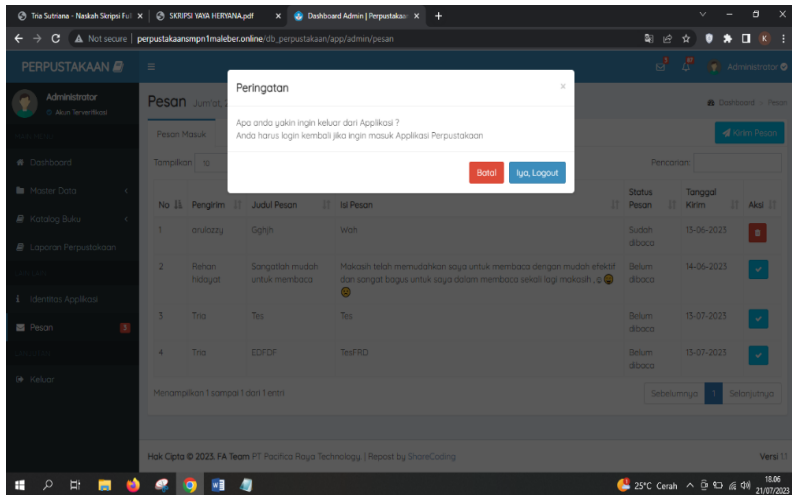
Tria Sutriana - Naskah Skripsi Ful × | SKRIPSI YAYA HERYANA.pdf × | Dashboard Admin | Perpustakaa × +

Not secure | perpustakaansmpn1maleber.online/db_perpustakaan/app/admin/pesan

PERPUSTAKAAN

Administrator
Akun Terverifikasi

Dashboard
Master Data
Katalog Buku
Laporan Perpustakaan
Identitas Aplikasi
Pesan 3
Keluar

Pesan Jum'at,

Dashboard > Pesan

Pesan Masuk

Kirim Pesan

Tampilkan 10

Pencarian:

| No | Pengirim | Judul Pesan | Isi Pesan | Status Pesan | Tanggal Kirim | Aksi |
|---|---|---|---|---|---|---|
| 1 | arulazzy | Gghjh | Wah | Sudah dibaca | 13-06-2023 | |
| 2 | Rehan hidayat | Sangatlah mudah untuk membaca | Makasih telah memudahkan saya untuk membaca dengan mudah efektif dan sangat bagus untuk saya dalam membaca sekali lagi makasih , g | Belum dibaca | 14-06-2023 | |
| 3 | Tria | Tes | Tes | Belum dibaca | 13-07-2023 | |
| 4 | Tria | EDFDF | TesFRD | Belum dibaca | 13-07-2023 | |

Menampilkan 1 sampai 1 dari 1 entri

Sebelumnya 1 Selanjutnya

Hak Cipta © 2023, FA Team PT Pacifica Raya Technology | Repost by ShareCoding

Versi 1

Peringatan

Apa anda yakin ingin keluar dari Applikasi ?
Anda harus login kembali jika ingin masuk Applikasi Perpustakaan

Batal   Iya, Logout

25°C Cerah 18.06 21/07/2023